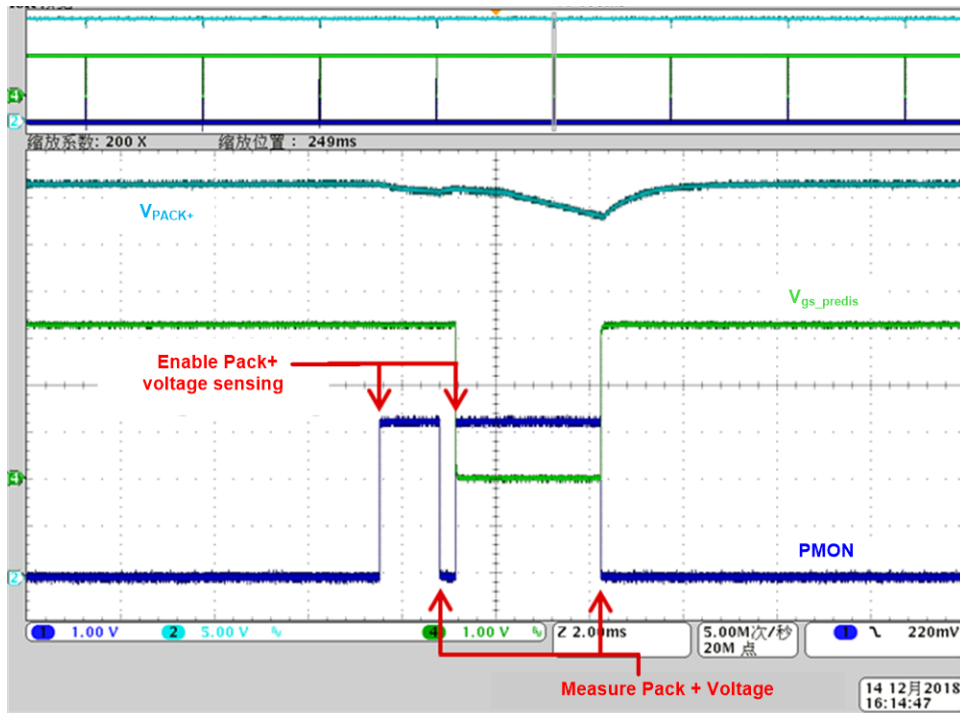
4

2

缩放系数: 200 X 缩放位置： 249ms

$V_{PACK+}$

$V_{gs\_predis}$

Enable Pack+ voltage sensing

4

2

PMON

1 1.00 V 2 5.00 V 4 1.00 V Z 2.00ms 5.00M次/秒 20M 点 1 220mV

Measure Pack + Voltage

14 12月 2018 16:14:47